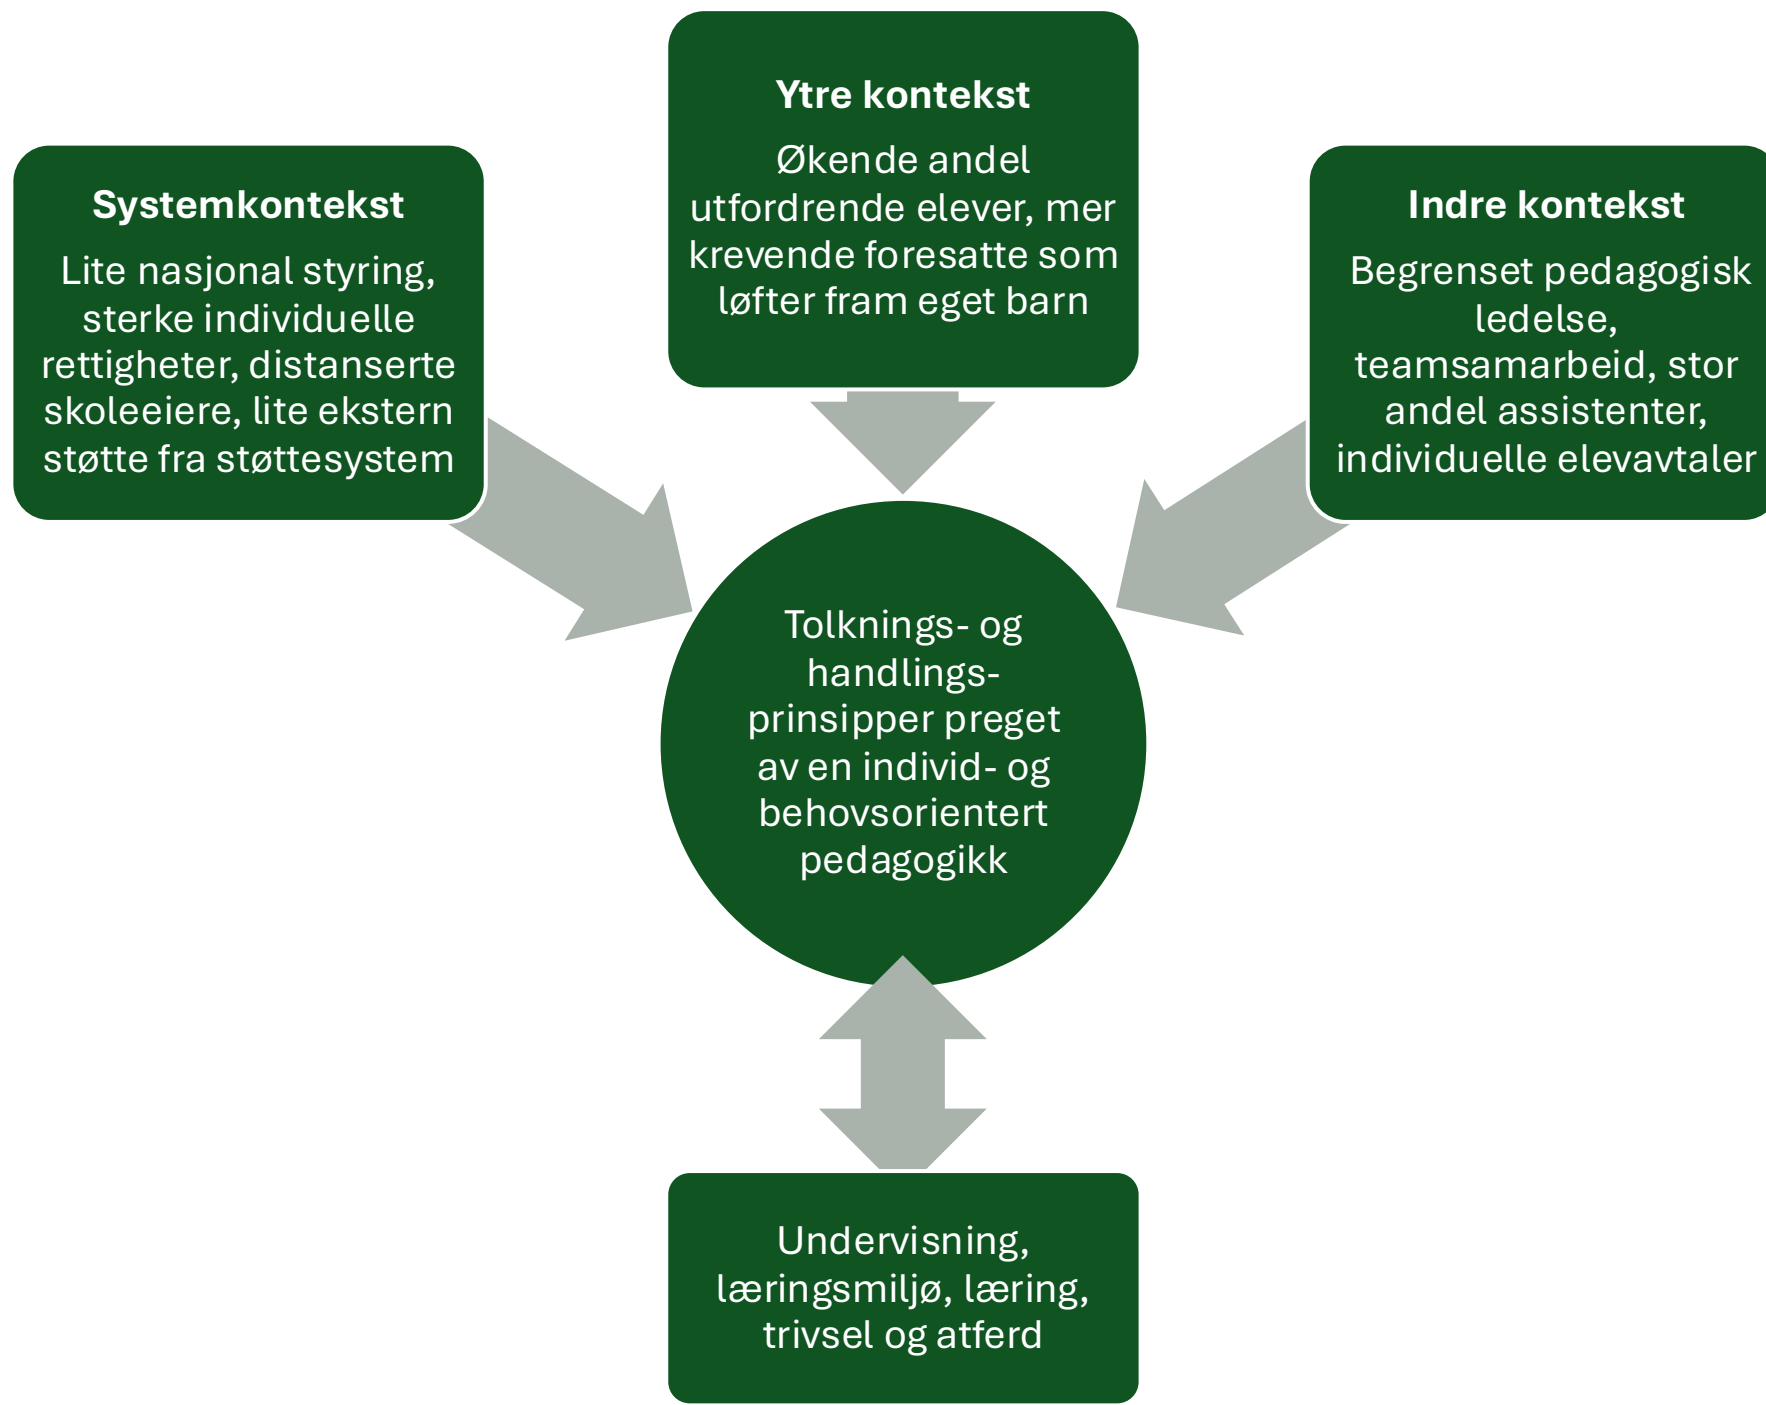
Systemkontekst

Lite nasjonal styring, sterke individuelle rettigheter, distanserte skoleeiere, lite ekstern støtte fra støttesystem

Ytre kontekst

Økende andel utfordrende elever, mer krevende foresatte som løfter fram eget barn

Indre kontekst

Begrenset pedagogisk ledelse, teamsamarbeid, stor andel assistenter, individuelle elevavtaler

Tolknings- og handlings-prinsipper preget av en individ- og behovsorientert pedagogikk

Undervisning, læringsmiljø, læring, trivsel og atferd